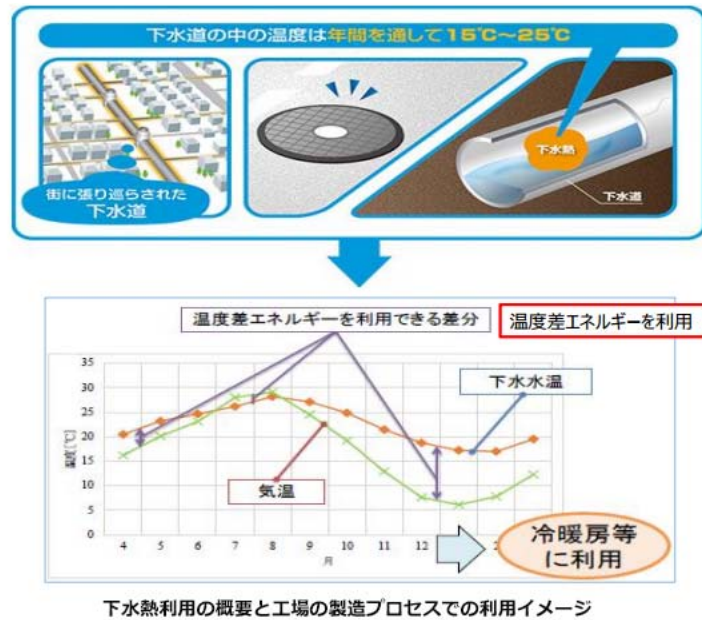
下水道の中の温度は年間を通して15℃～25℃

街に張り巡らされた
下水道

下水熱

下水道

温度差エネルギーを利用できる差分

温度差エネルギーを利用

下水水温

気温

冷暖房等
に利用

35
30
25
20
15
10
5
0

4 5 6 7 8 9 10 11 12 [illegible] 2

温度[℃]

月

下水熱利用の概要と工場の製造プロセスでの利用イメージ